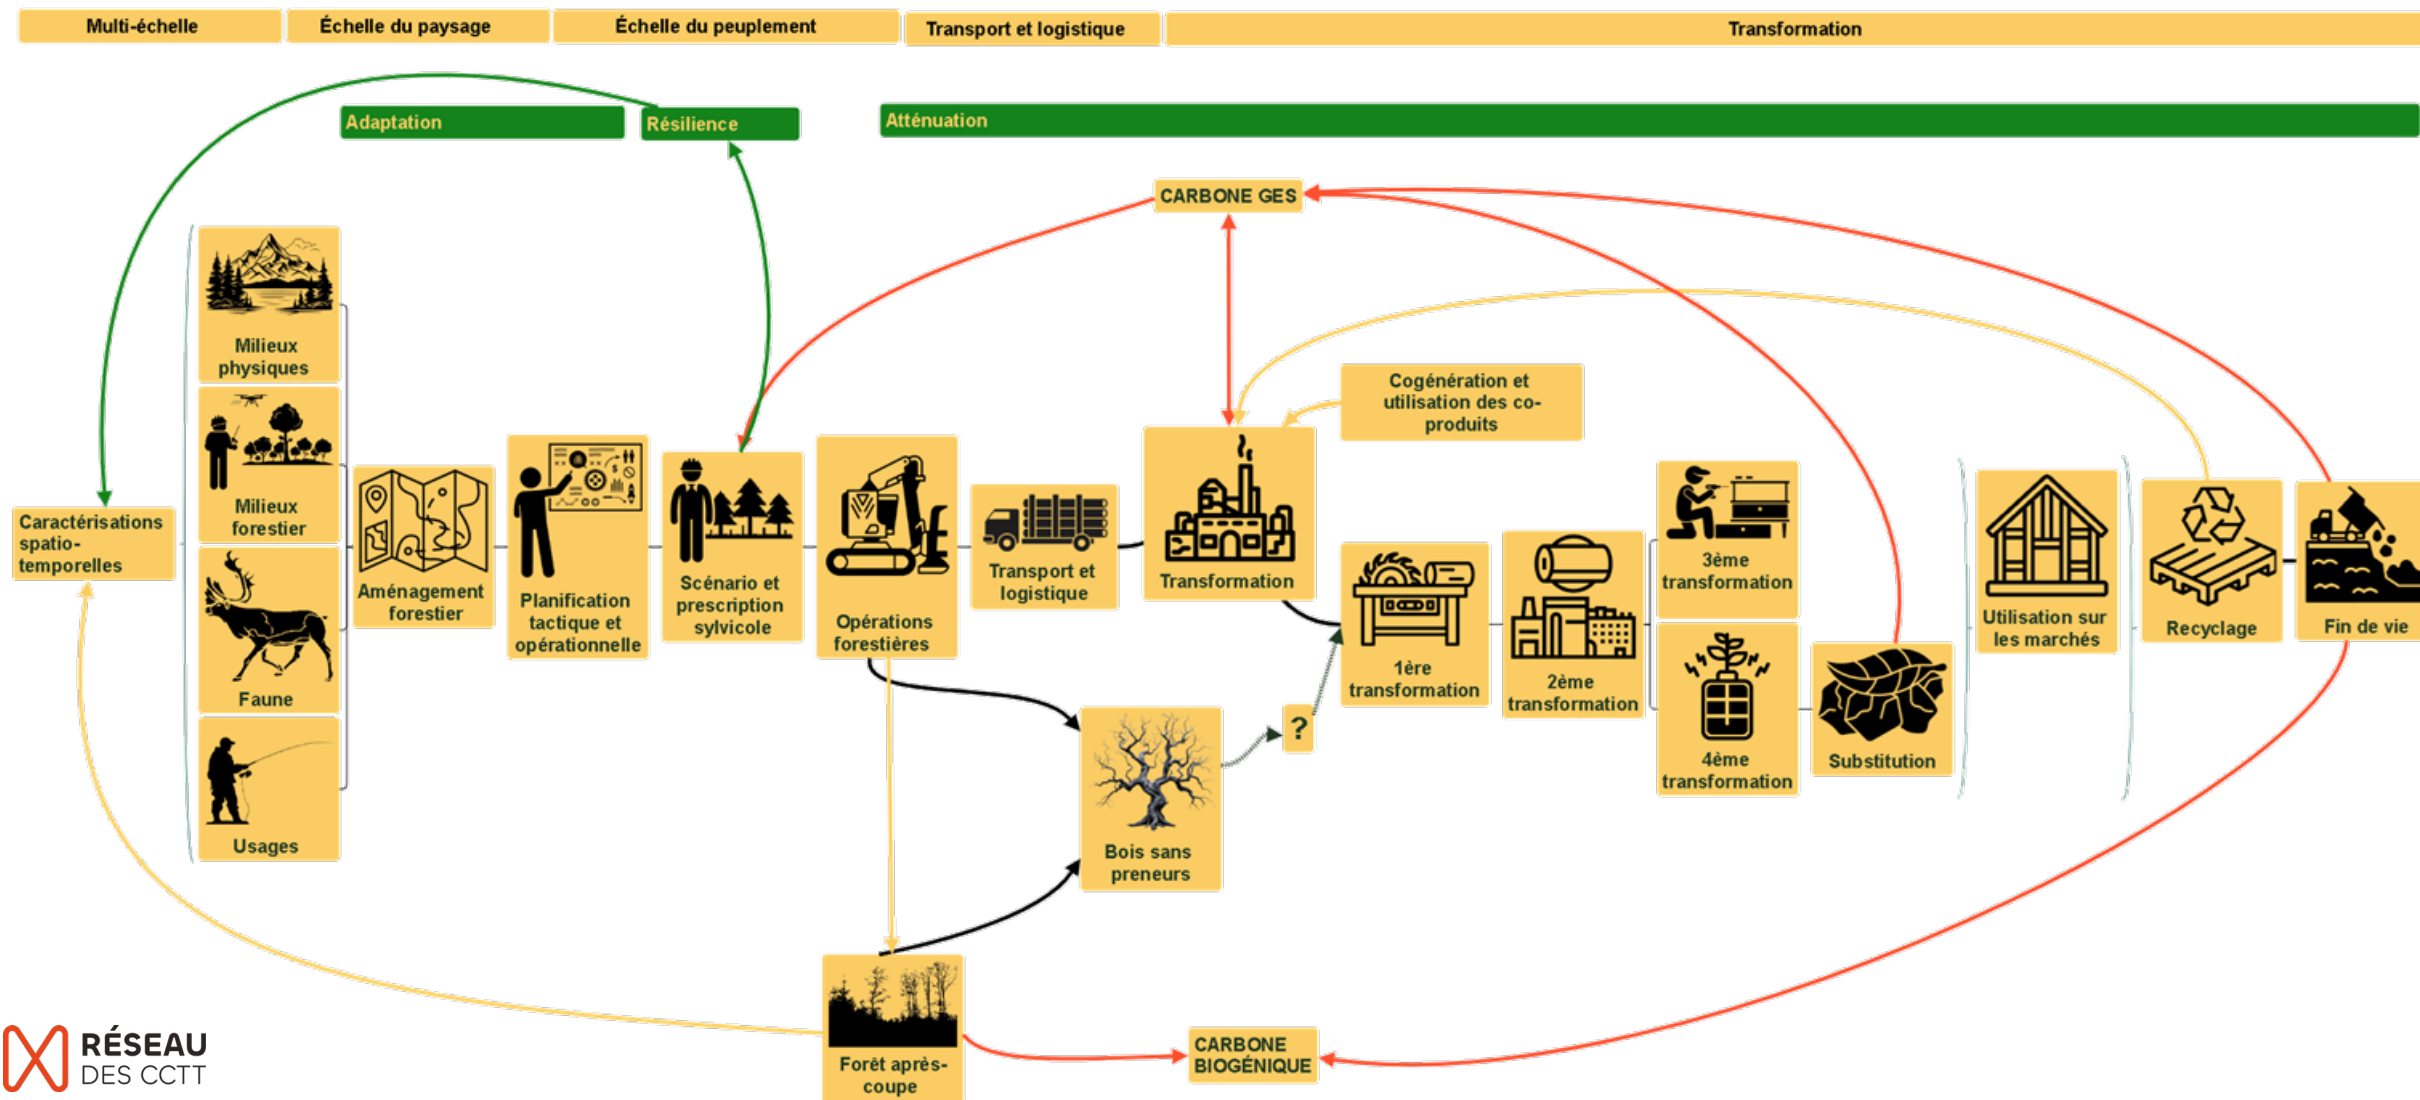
Multi-échelle
Échelle du paysage
Échelle du peuplement
Transport et logistique
Transformation

Adaptation
Résilience
Atténuation

CARBONE GES

Milieux physiques
Milieux forestier
Faune
Usages

Caractérisations spatio-temporelles

Aménagement forestier
Planification tactique et opérationnelle
Scénario et prescription sylvicole
Opérations forestières
Transport et logistique
Transformation
Cogénération et utilisation des co-produits
1ère transformation
2ème transformation
3ème transformation
4ème transformation
Substitution
Utilisation sur les marchés
Recyclage
Fin de vie

Bois sans preneurs
?

Forêt après-coupe
CARBONE BIOGÉNIQUE

RÉSEAU DES CCTT